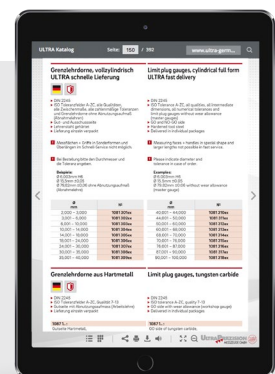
ULTRA Katalog Seite: 150 / 380 www.ultra-germ...

Grenzlehrdorne, vollzylindrisch ULTRA schnelle Lieferung

Limit plug gauges, cylindrical full form ULTRA fast delivery

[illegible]

Grenzlehrdorne aus Hartmetall

Limit plug gauges, tungsten carbide

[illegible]